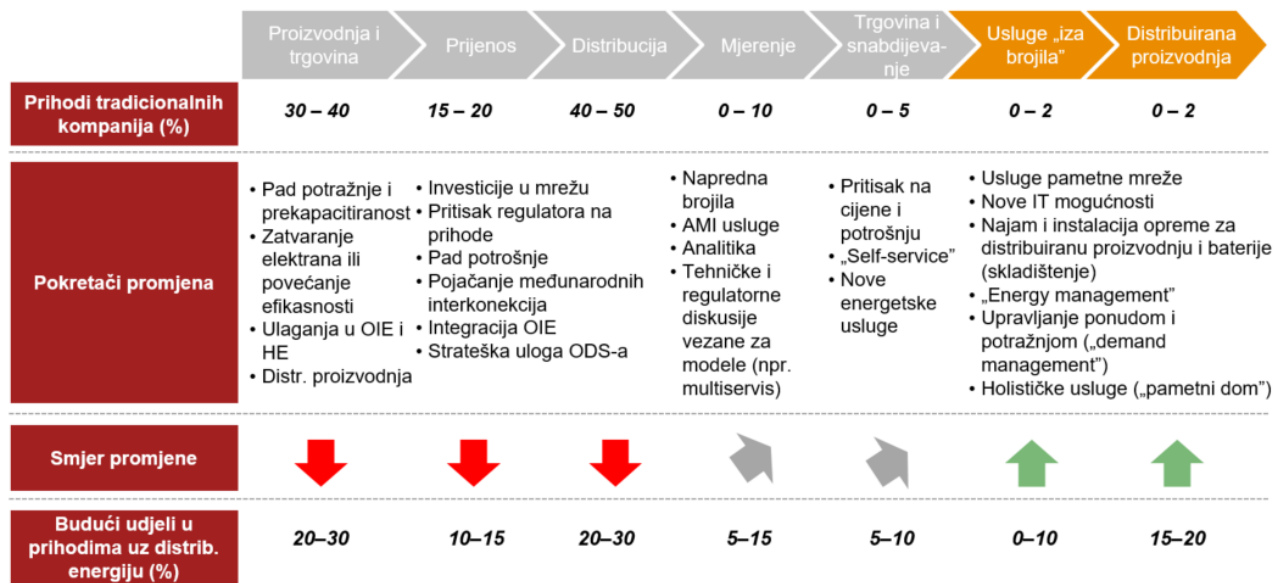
| | Proizvodnja i trgovina | Prijenos | Distribucija | Mjerenje | Trgovina i snabdijevanje | Usluge „iza brojila" | Distribuirana proizvodnja |
|---|---|---|---|---|---|---|---|
| Prihodi tradicionalnih kompanija (%) | 30 – 40 | 15 – 20 | 40 – 50 | 0 – 10 | 0 – 5 | 0 – 2 | 0 – 2 |
| Pokretači promjena | • Pad potražnje i prekapacitiranost • Zatvaranje elektrana ili povećanje efikasnosti • Ulaganja u OIE i HE • Distr. proizvodnja | • Investicije u mrežu • Pritisak regulatora na prihode • Pad potrošnje • Pojačanje međunarodnih interkonekcija • Integracija OIE • Strateška uloga ODS-a | | • Napredna brojila • AMI usluge • Analitika • Tehničke i regulatorne diskusije vezane za modele (npr. multiservis) | • Pritisak na cijene i potrošnju • „Self-service" • Nove energetske usluge | • Usluge pametne mreže • Nove IT mogućnosti • Najam i instalacija opreme za distribuiranu proizvodnju i baterije (skladištenje) • „Energy management" • Upravljanje ponudom i potražnjom („demand management") • Holističke usluge („pametni dom") | |
| Smjer promjene | | | | | | | |
| Budući udjeli u prihodima uz distrib. energiju (%) | 20–30 | 10–15 | 20–30 | 5–15 | 5–10 | 0–10 | 15–20 |